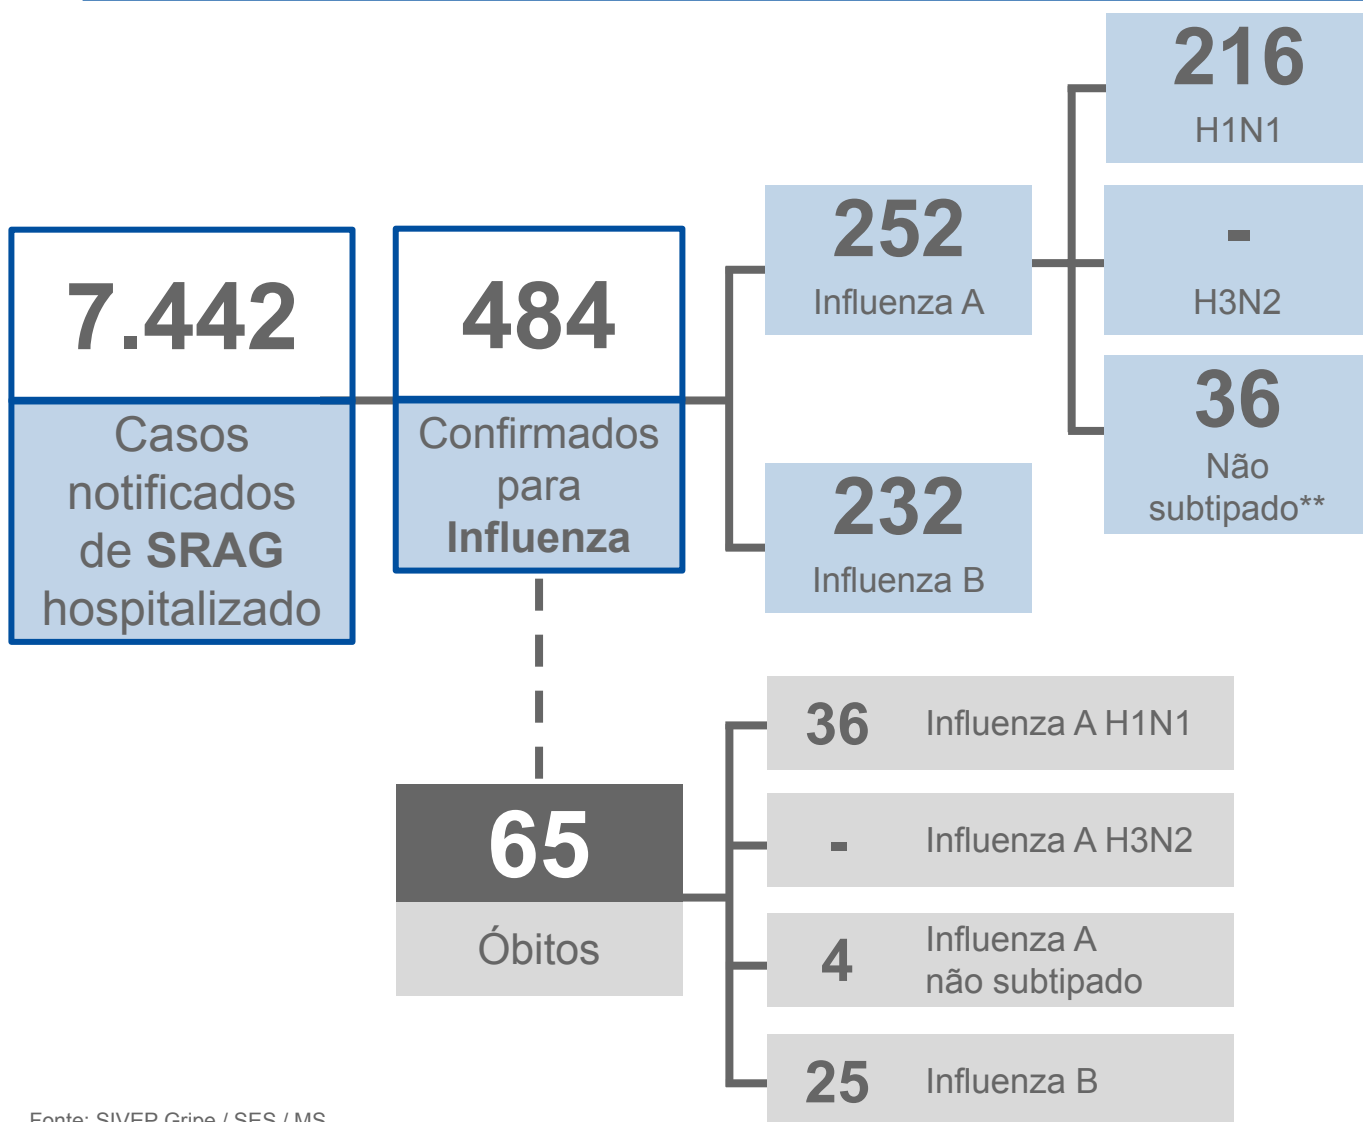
7.442

Casos notificados de **SRAG** hospitalizado

484

Confirmados para **Influenza**

252

Influenza A

232

Influenza B

216

H1N1

-

H3N2

36

Não subtipado**

65

Óbitos

36 Influenza A H1N1

- Influenza A H3N2

4 Influenza A não subtipado

25 Influenza B

Fonte: SIVEP Gripe / SES / MS